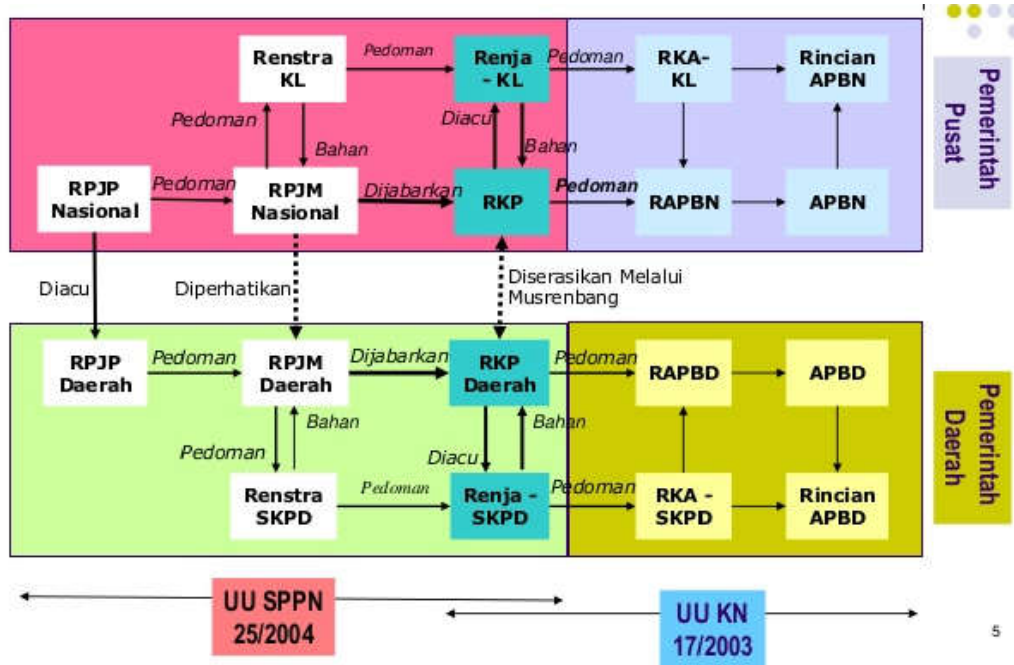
Renstra KL

Pedoman

Renja - KL

Pedoman

RKA-KL

Rincian APBN

Pemerintah Pusat

Pedoman

Bahan

Diacu

Bahan

RPJP Nasional

Pedoman

RPJM Nasional

Dijabarkan

RKP

Pedoman

RAPBN

APBN

Diacu

Diperhatikan

Diserasikan Melalui Musrenbang

RPJP Daerah

Pedoman

RPJM Daerah

Dijabarkan

RKP Daerah

Pedoman

RAPBD

APBD

Pemerintah Daerah

Bahan

Bahan

Pedoman

Diacu

Renstra SKPD

Pedoman

Renja - SKPD

Pedoman

RKA - SKPD

Rincian APBD

UU SPPN 25/2004

UU KN 17/2003

5